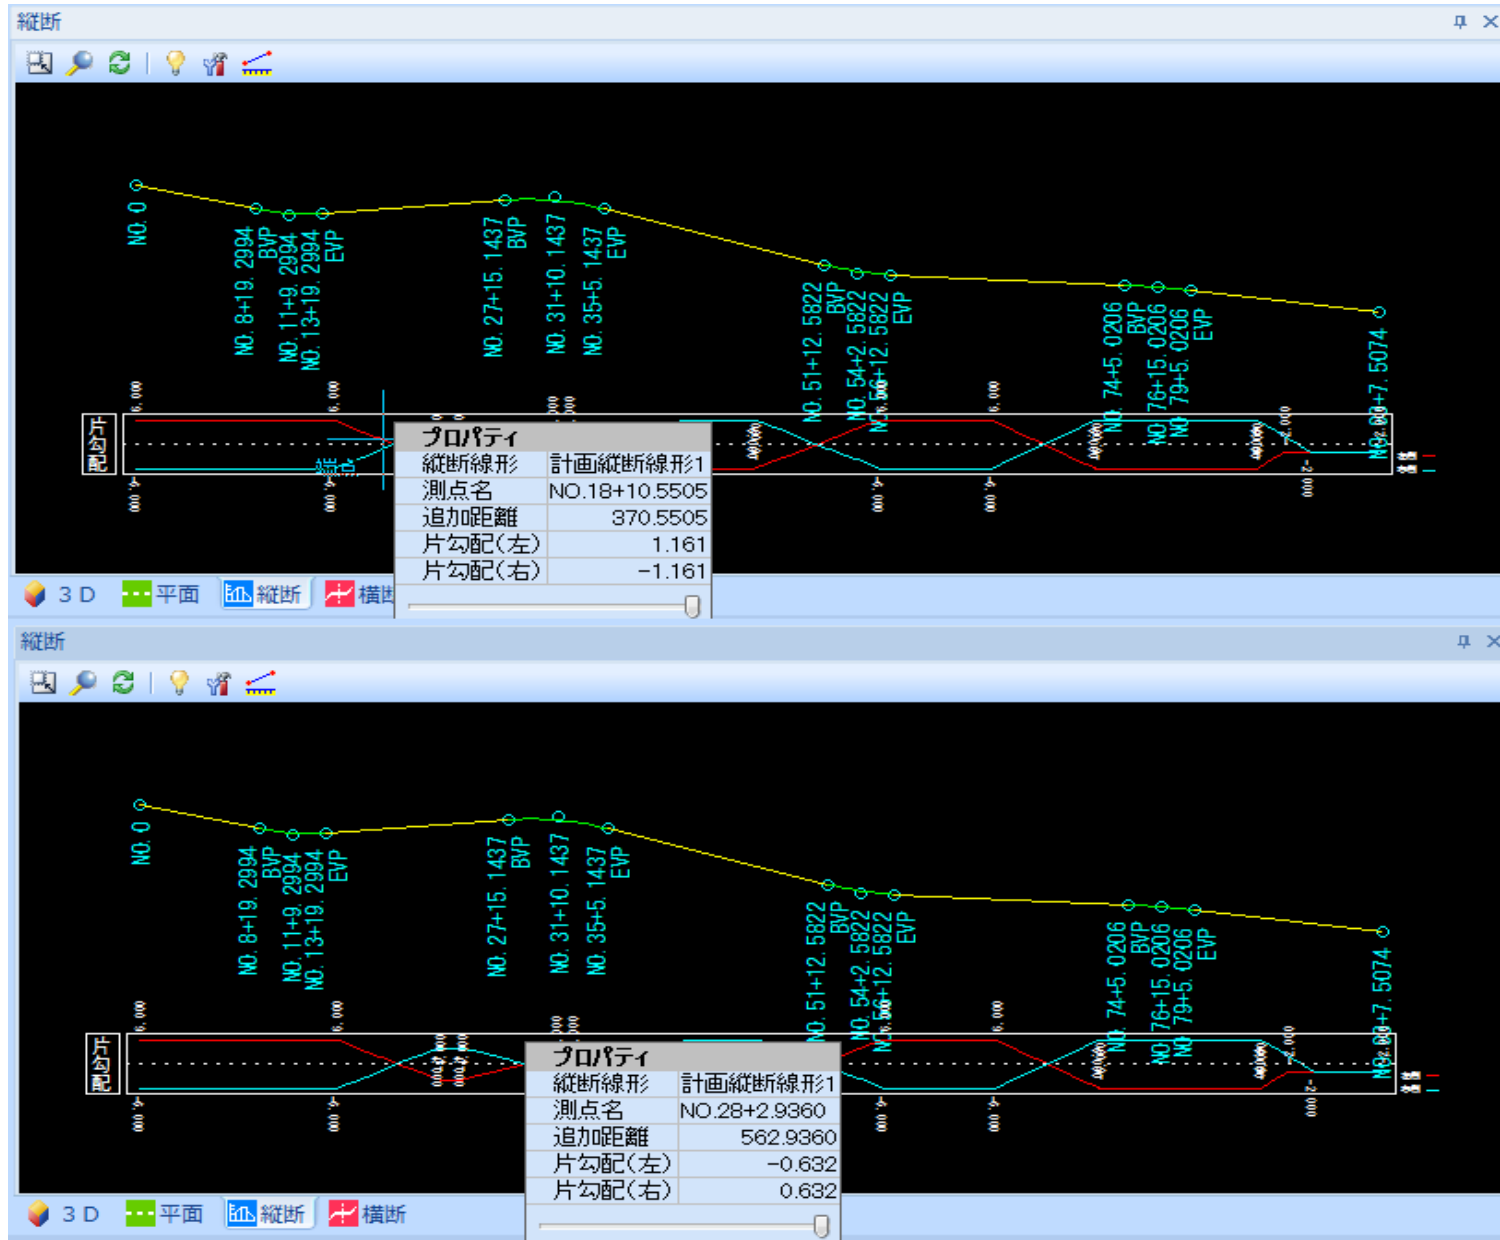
縦断

NO. 0
NO. 8+19. 2994 BVP
NO. 11+9. 2994
NO. 13+19. 2994 EVP
NO. 27+15. 1437 BVP
NO. 31+10. 1437
NO. 35+5. 1437 EVP
NO. 51+12. 5822 BVP
NO. 54+2. 5822
NO. 56+12. 5822 EVP
NO. 74+5. 0206 BVP
NO. 76+15. 0206
NO. 79+5. 0206 EVP
NO. 88+7. 5074

片勾配

端点

プロパティ

| 縦断線形 | 計画縦断線形1 |
|---|---|
| 測点名 | NO.18+10.5505 |
| 追加距離 | 370.5505 |
| 片勾配(左) | 1.161 |
| 片勾配(右) | -1.161 |

3D 平面 縦断 横断

縦断

NO. 0
NO. 8+19. 2994 BVP
NO. 11+9. 2994
NO. 13+19. 2994 EVP
NO. 27+15. 1437 BVP
NO. 31+10. 1437
NO. 35+5. 1437 EVP
NO. 51+12. 5822 BVP
NO. 54+2. 5822
NO. 56+12. 5822 EVP
NO. 74+5. 0206 BVP
NO. 76+15. 0206
NO. 79+5. 0206 EVP
NO. 88+7. 5074

片勾配

プロパティ

| 縦断線形 | 計画縦断線形1 |
|---|---|
| 測点名 | NO.28+2.9360 |
| 追加距離 | 562.9360 |
| 片勾配(左) | -0.632 |
| 片勾配(右) | 0.632 |

3D 平面 縦断 横断